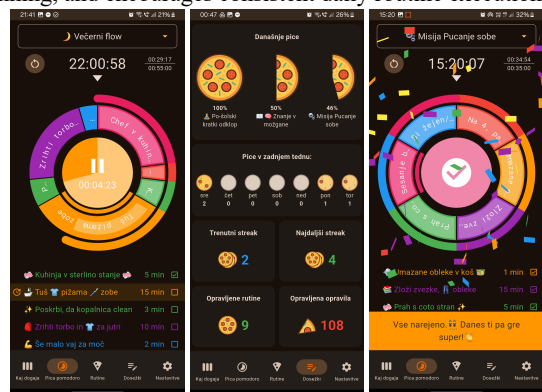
21:41 | 26%
🌙 Večerni flow
22:00:58
00:29:17
00:55:00
Chef v kuhinji
Zrihti torbo
P
Tuš pižama
K
00:04:23
🧼 Kuhinja v sterilno stanje 🧼 5 min
🛁 Tuš 👕 pižama 🪥 zobe 15 min
✨ Poskrbi, da kopalnica clean 3 min
🎒 Zrihti torbo in 👟 za jutri 10 min
💪 Še malo vaj za moč 2 min
Kaj dogaja | Pica pomodoro | Rutine | Dosežki | Nastavitve

00:47 | 26%
Današnje pice
100% 🧘 Po-šolski kratki odklop
50% 📖 🧠 Znanje v možgane
46% 🧹 Misija Pucanje sobe
Pice v zadnjem tednu:
sre 2 | čet 0 | pet 0 | sob 0 | ned 0 | pon 1 | tor 1
Trenutni streak 🍕 2
Najdaljši streak 🍕 4
Opravljene rutine 🍕 9
Opravljena opravila 🍕 108
Kaj dogaja | Pica pomodoro | Rutine | Dosežki | Nastavitve

15:20 | 32%
🧹 Misija Pucanje sobe
15:20:07
00:34:54
00:35:00
Na 4. pa
Zloži zvez
Prah s coto
Imazane
Pi šeleni
Vse narejeno. 👀 Danes ti pa gre super! 👏
📚 Imazane obleke v koš 🧺 1 min
📚 Zloži zvezke, 👕 obleke 15 min
🧽 Prah s coto stran ✨ 5 min
Kaj dogaja | Pica pomodoro | Rutine | Dosežki | Nastavitve